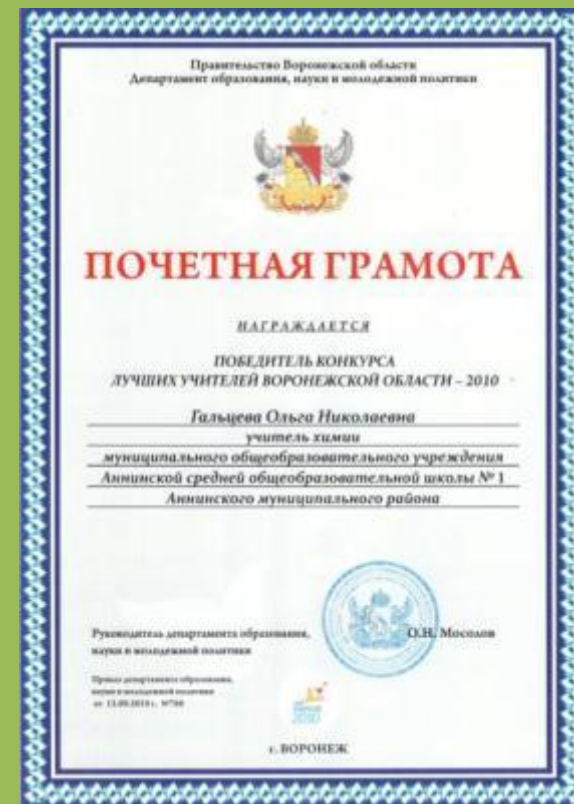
Правительство Воронежской области
Департамент образования, науки и молодежной политики

ПОЧЕТНАЯ ГРАМОТА

НАГРАЖДАЕТСЯ

ПОБЕДИТЕЛЬ КОНКУРСА
ЛУЧШИХ УЧИТЕЛЕЙ ВОРОНЕЖСКОЙ ОБЛАСТИ – 2010

Гальцева Ольга Николаевна
учитель химии
муниципального общеобразовательного учреждения
Аннинской средней общеобразовательной школы № 1
Аннинского муниципального района

Руководитель департамента образования, науки и молодежной политики

О.Н. Мосолов

Приказ департамента образования, науки и молодежной политики от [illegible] № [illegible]

2010

г. ВОРОНЕЖ